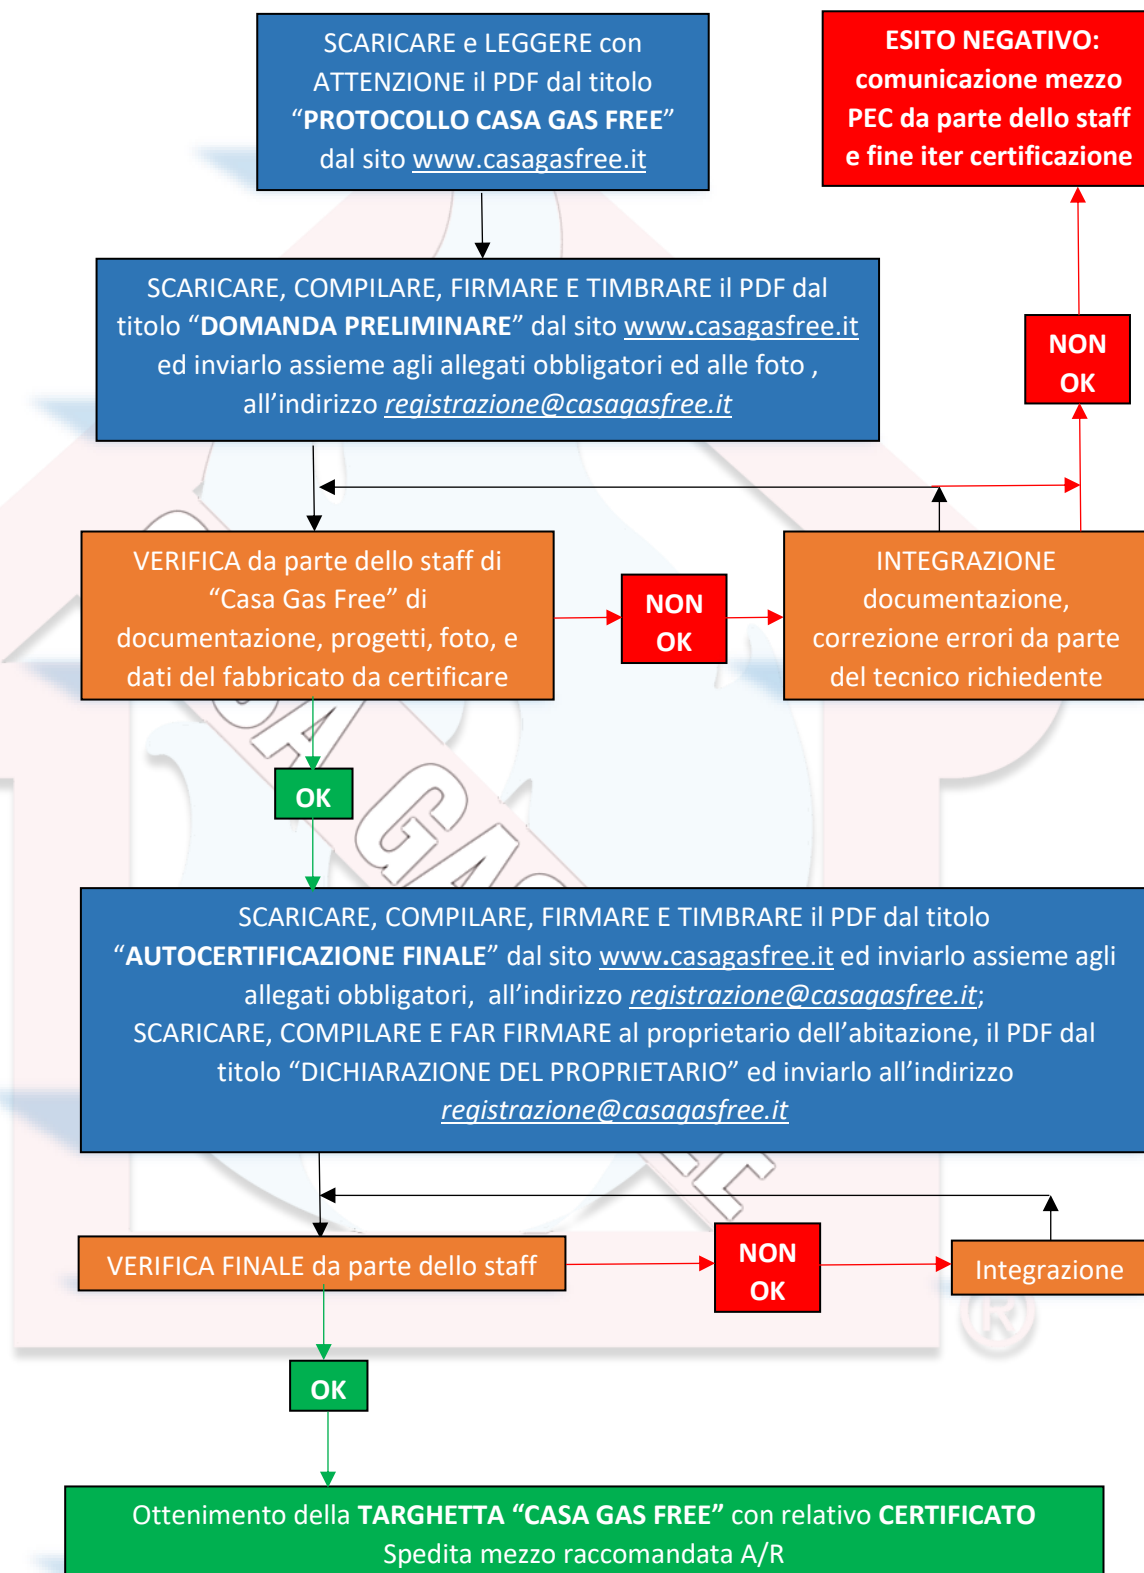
SCARICARE e LEGGERE con ATTENZIONE il PDF dal titolo "PROTOCOLLO CASA GAS FREE" dal sito www.casagasfree.it

ESITO NEGATIVO: comunicazione mezzo PEC da parte dello staff e fine iter certificazione

SCARICARE, COMPILARE, FIRMARE E TIMBRARE il PDF dal titolo "DOMANDA PRELIMINARE" dal sito www.casagasfree.it ed inviarlo assieme agli allegati obbligatori ed alle foto , all'indirizzo registrazione@casagasfree.it

NON OK

VERIFICA da parte dello staff di "Casa Gas Free" di documentazione, progetti, foto, e dati del fabbricato da certificare

NON OK

INTEGRAZIONE documentazione, correzione errori da parte del tecnico richiedente

OK

SCARICARE, COMPILARE, FIRMARE E TIMBRARE il PDF dal titolo "AUTOCERTIFICAZIONE FINALE" dal sito www.casagasfree.it ed inviarlo assieme agli allegati obbligatori, all'indirizzo registrazione@casagasfree.it;
SCARICARE, COMPILARE E FAR FIRMARE al proprietario dell'abitazione, il PDF dal titolo "DICHIARAZIONE DEL PROPRIETARIO" ed inviarlo all'indirizzo registrazione@casagasfree.it

VERIFICA FINALE da parte dello staff

NON OK

Integrazione

OK

Ottenimento della TARGHETTA "CASA GAS FREE" con relativo CERTIFICATO
Spedita mezzo raccomandata A/R